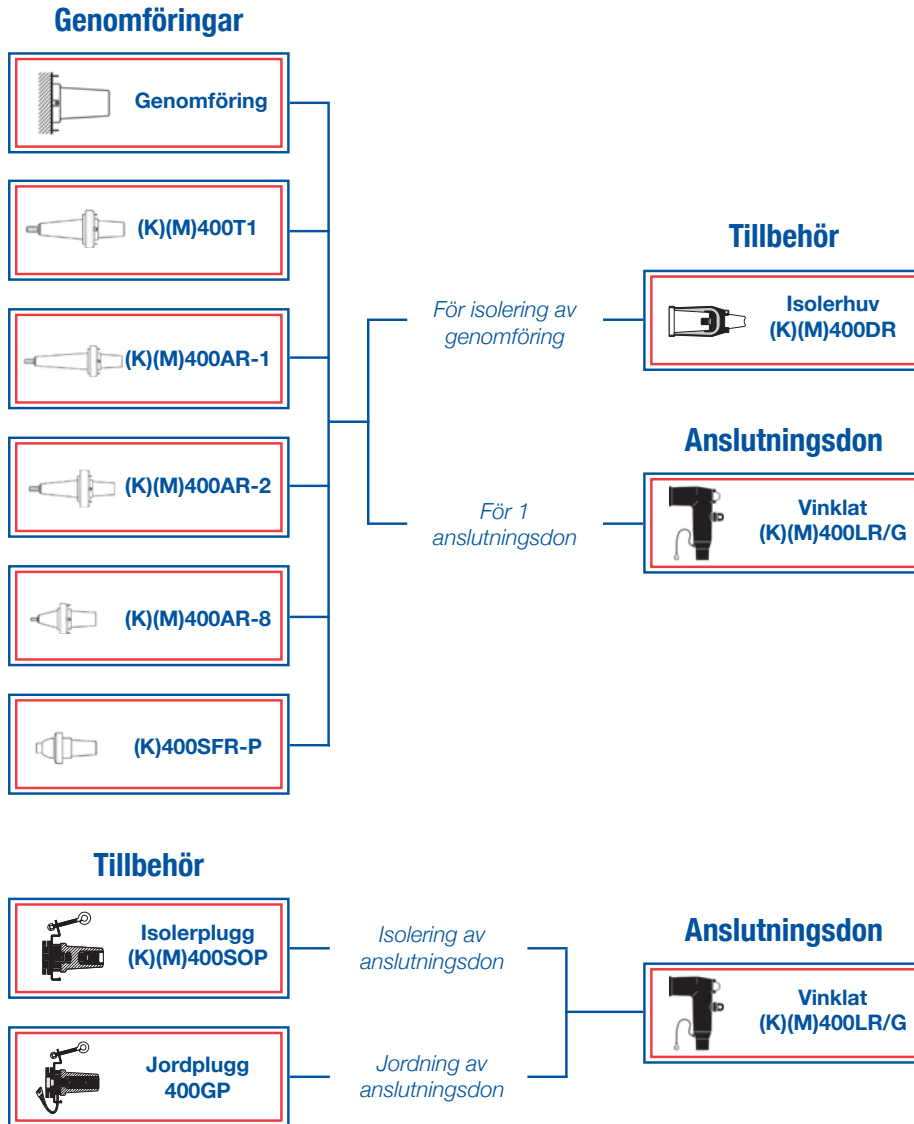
Genomföringar

Genomföring

(K)(M)400T1

(K)(M)400AR-1

(K)(M)400AR-2

(K)(M)400AR-8

(K)400SFR-P

För isolering av genomföring

För 1 anslutningsdon

Tillbehör

Isolerhuv (K)(M)400DR

Anslutningsdon

Vinklat (K)(M)400LR/G

Tillbehör

Isolerplugg (K)(M)400SOP

Jordplugg 400GP

Isolering av anslutningsdon

Jordning av anslutningsdon

Anslutningsdon

Vinklat (K)(M)400LR/G